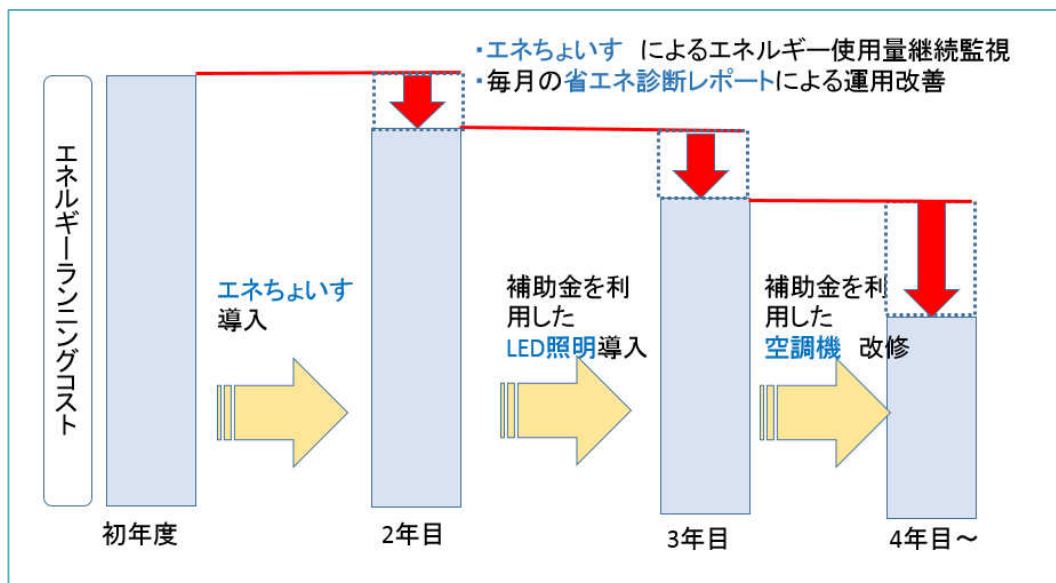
・エネちょいす によるエネルギー使用量継続監視
・毎月の省エネ診断レポートによる運用改善

エネルギーランニングコスト

エネちょいす導入

補助金を利用したLED照明導入

補助金を利用した空調機 改修

初年度

2年目

3年目

4年目～